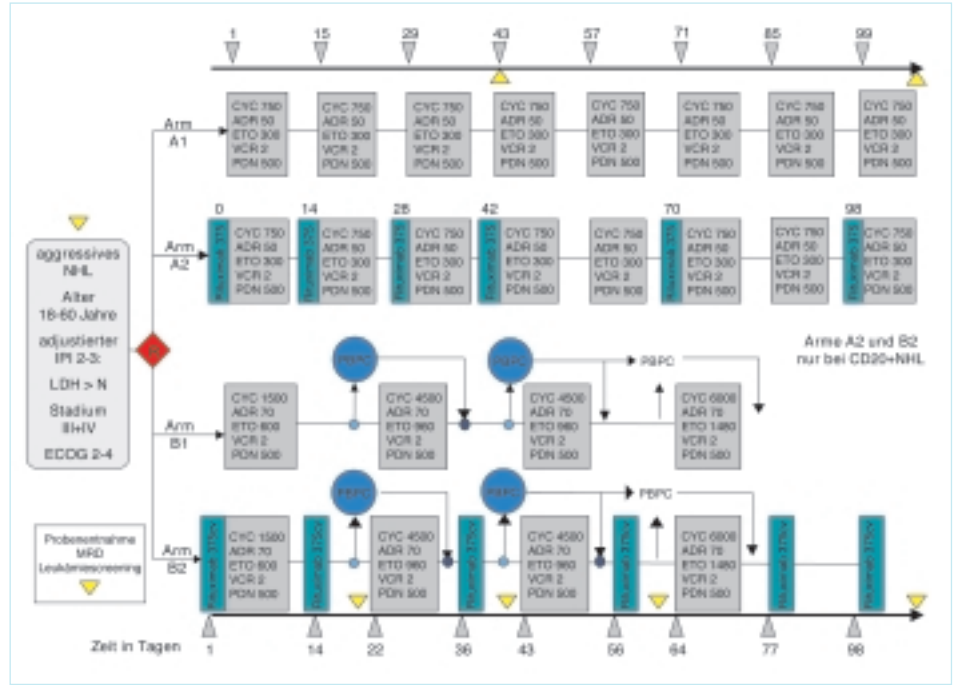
1 15 29 43 57 71 85 99

Arm A1

CYC 750 ADR 50 ETO 300 VCR 2 PDN 500

CYC 750 ADR 50 ETO 300 VCR 2 PDN 500

CYC 750 ADR 50 ETO 300 VCR 2 PDN 500

CYC 750 ADR 50 ETO 300 VCR 2 PDN 500

CYC 750 ADR 50 ETO 300 VCR 2 PDN 500

CYC 750 ADR 50 ETO 300 VCR 2 PDN 500

CYC 750 ADR 50 ETO 300 VCR 2 PDN 500

CYC 750 ADR 50 ETO 300 VCR 2 PDN 500

0 14 28 42 70 98

Arm A2

Rituximab 375 CYC 750 ADR 50 ETO 300 VCR 2 PDN 500

Rituximab 375 CYC 750 ADR 50 ETO 300 VCR 2 PDN 500

Rituximab 375 CYC 750 ADR 50 ETO 300 VCR 2 PDN 500

Rituximab 375 CYC 750 ADR 50 ETO 300 VCR 2 PDN 500

CYC 750 ADR 50 ETO 300 VCR 2 PDN 500

Rituximab 375 CYC 750 ADR 50 ETO 300 VCR 2 PDN 500

CYC 750 ADR 50 ETO 300 VCR 2 PDN 500

Rituximab 375 CYC 750 ADR 50 ETO 300 VCR 2 PDN 500

aggressives NHL

Alter 18-60 Jahre

adjustierter IPI 2-3:

LDH > N

Stadium III+IV

ECOG 2-4

Probenentnahme MRD Leukämiescreening

Arme A2 und B2 nur bei CD20+NHL

Arm B1

PBPC PBPC PBPC

CYC 1500 ADR 70 ETO 600 VCR 2 PDN 500

CYC 4500 ADR 70 ETO 960 VCR 2 PDN 500

CYC 4500 ADR 70 ETO 960 VCR 2 PDN 500

CYC 6000 ADR 70 ETO 1480 VCR 2 PDN 500

Arm B2

PBPC PBPC PBPC

Rituximab 375 CYC 1500 ADR 70 ETO 600 VCR 2 PDN 500

Rituximab 375

CYC 4500 ADR 70 ETO 960 VCR 2 PDN 500

Rituximab 375

CYC 4500 ADR 70 ETO 960 VCR 2 PDN 500

Rituximab 375

CYC 6000 ADR 70 ETO 1480 VCR 2 PDN 500

Rituximab 375

Rituximab 375

Zeit in Tagen 1 14 22 36 43 56 64 77 98